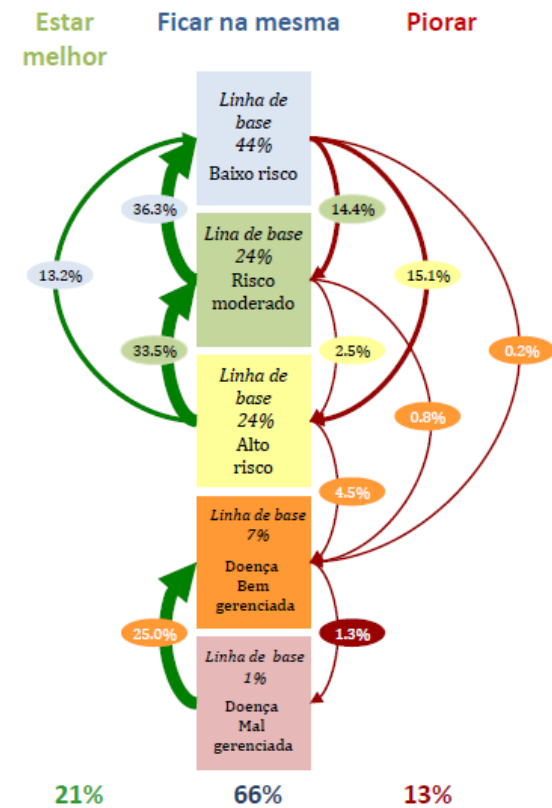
Estar melhor

Ficar na mesma

Piorar

Linha de base 44% Baixo risco

36.3%

14.4%

13.2%

Lina de base 24% Risco moderado

15.1%

33.5%

2.5%

0.2%

Linha de base 24% Alto risco

0.8%

4.5%

Linha de base 7% Doença Bem gerenciada

25.0%

1.3%

Linha de base 1% Doença Mal gerenciada

21%

66%

13%